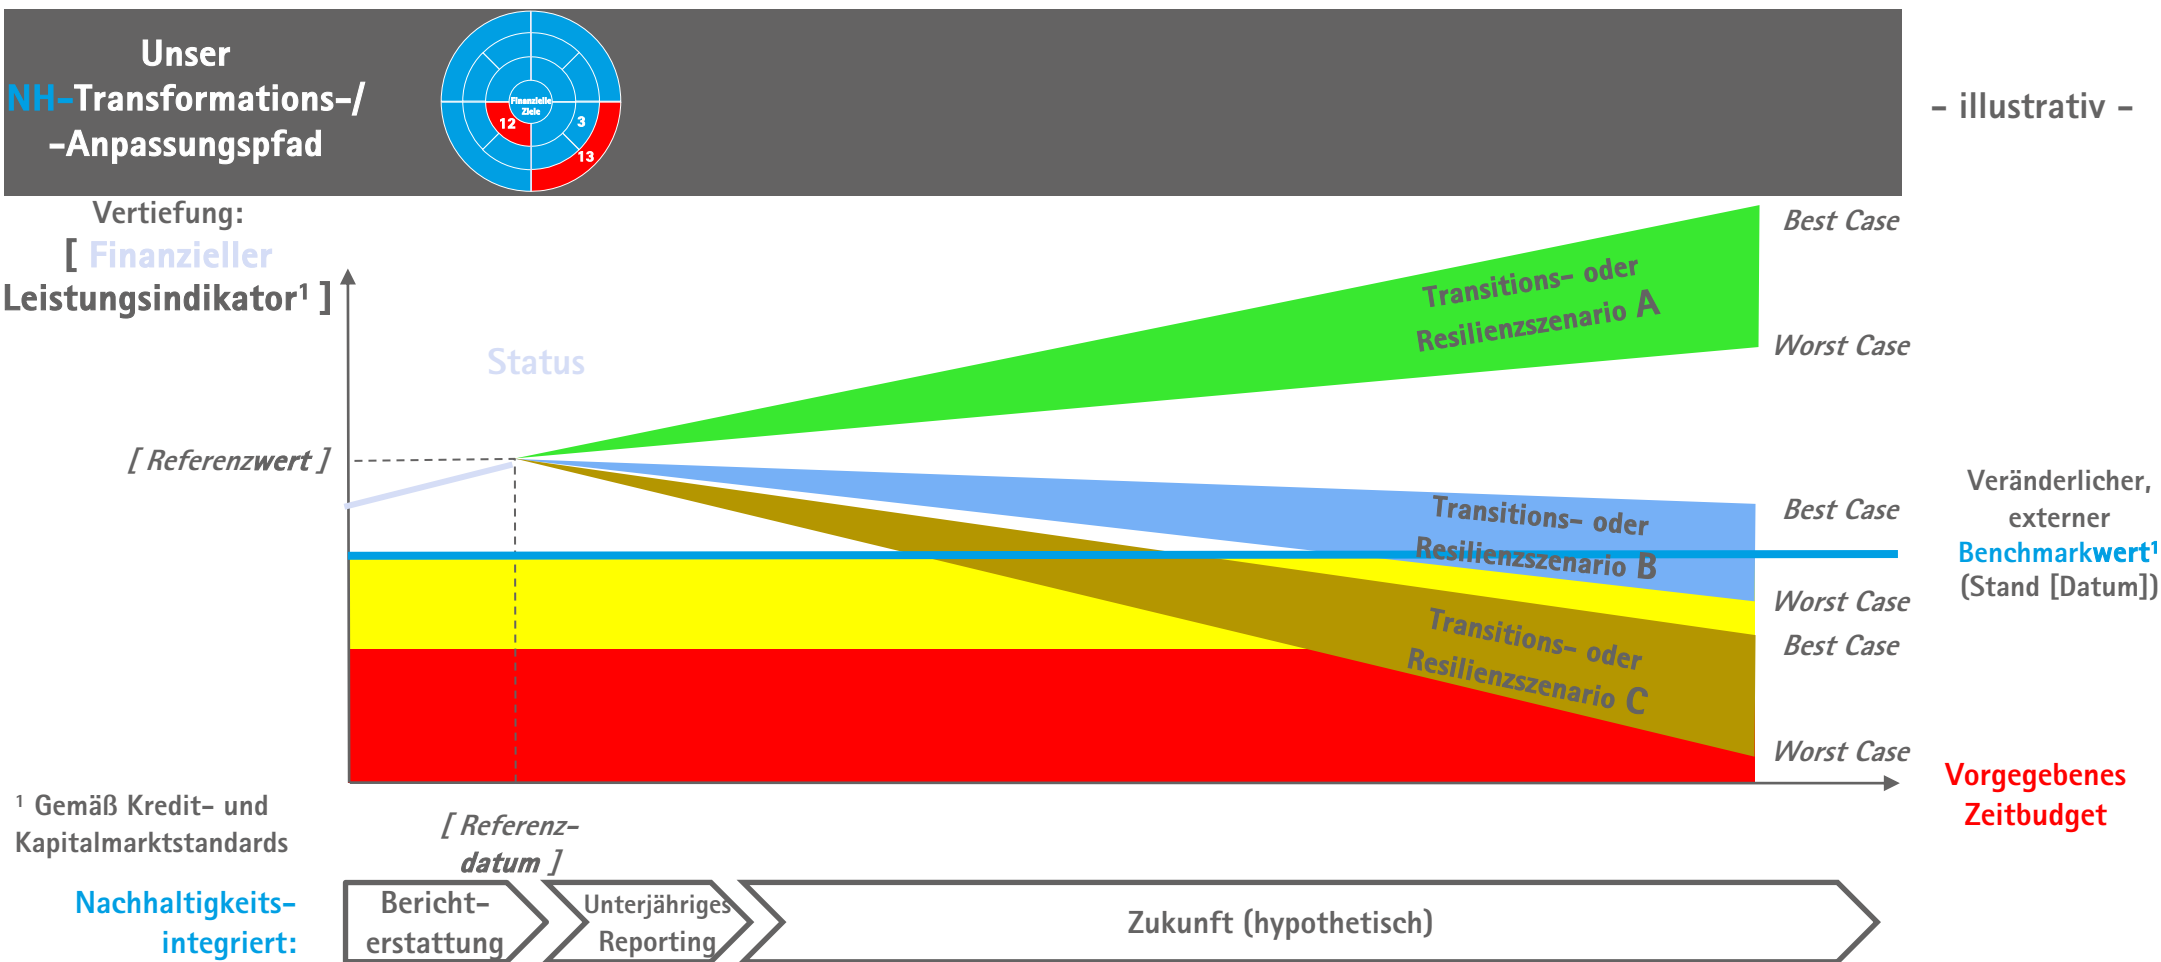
Unser NH-Transformations-/ -Anpassungspfad

Finanzielle Ziele

12

3

13

- illustrativ -

Vertiefung:
[ Finanzieller Leistungsindikator¹ ]

Status

[ Referenzwert ]

Best Case

Transitions- oder Resilienzszenario A

Worst Case

Best Case

Transitions- oder Resilienzszenario B

Worst Case

Best Case

Transitions- oder Resilienzszenario C

Worst Case

Veränderlicher, externer Benchmarkwert¹ (Stand [Datum])

Vorgegebenes Zeitbudget

¹ Gemäß Kredit- und Kapitalmarktstandards

[ Referenzdatum ]

Nachhaltigkeits-integriert:

Bericht-erstattung

Unterjähriges Reporting

Zukunft (hypothetisch)